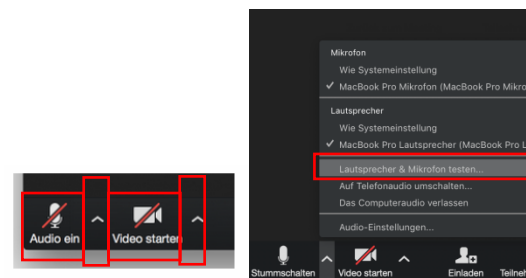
Audio ein

Video starten

Mikrofon

Wie Systemeinstellung

✓ MacBook Pro Mikrofon (MacBook Pro Mikro

Lautsprecher

Wie Systemeinstellung

✓ MacBook Pro Lautsprecher (MacBook Pro L

Lautsprecher & Mikrofon testen...

Auf Telefonaudio umschalten...

Das Computeraudio verlassen

Audio-Einstellungen...

Stummschalten

Video starten

Einladen

Teilneh